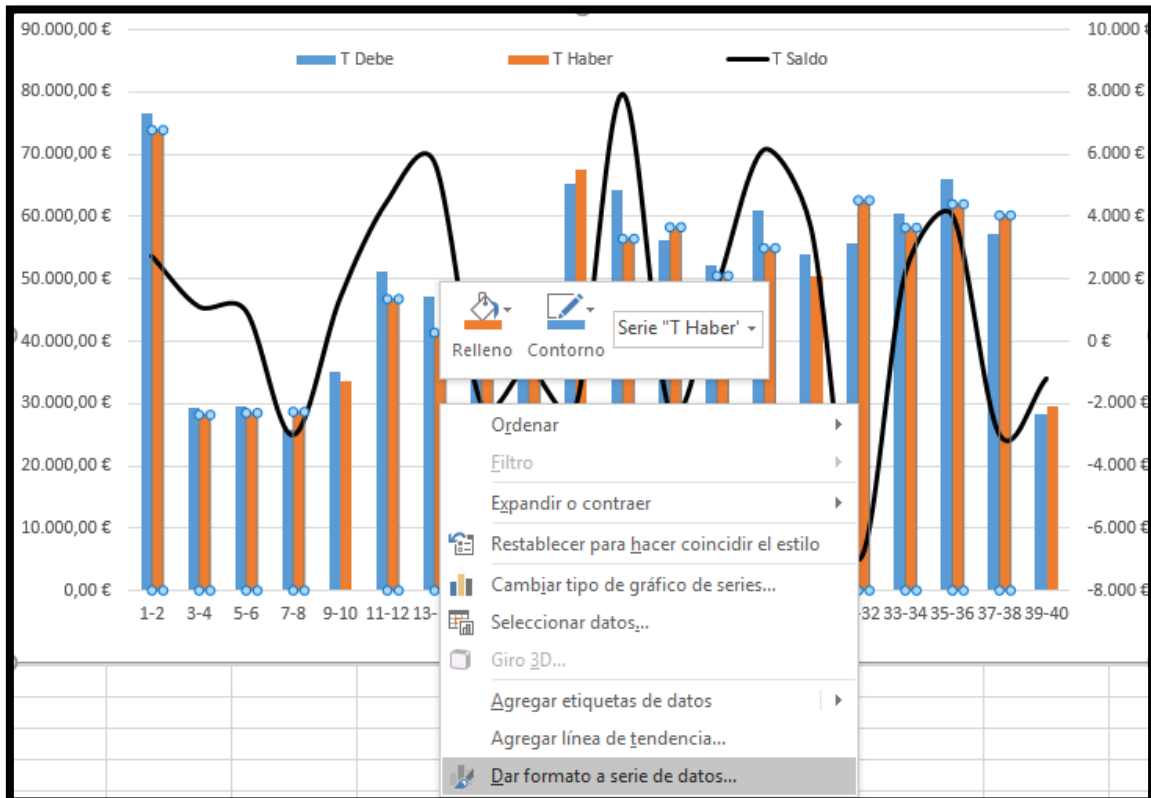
90.000,00 €
80.000,00 €
70.000,00 €
60.000,00 €
50.000,00 €
40.000,00 €
30.000,00 €
20.000,00 €
10.000,00 €
0,00 €

T Debe
T Haber
T Saldo

10.000 €
8.000 €
6.000 €
4.000 €
2.000 €
0 €
-2.000 €
-4.000 €
-6.000 €
-8.000 €

1-2 3-4 5-6 7-8 9-10 11-12 13- -32 33-34 35-36 37-38 39-40

Relleno
Contorno
Serie "T Haber'

Ordenar
Filtro
Expandir o contraer
Restablecer para hacer coincidir el estilo
Cambiar tipo de gráfico de series...
Seleccionar datos...
Giro 3D...
Agregar etiquetas de datos
Agregar línea de tendencia...
Dar formato a serie de datos...